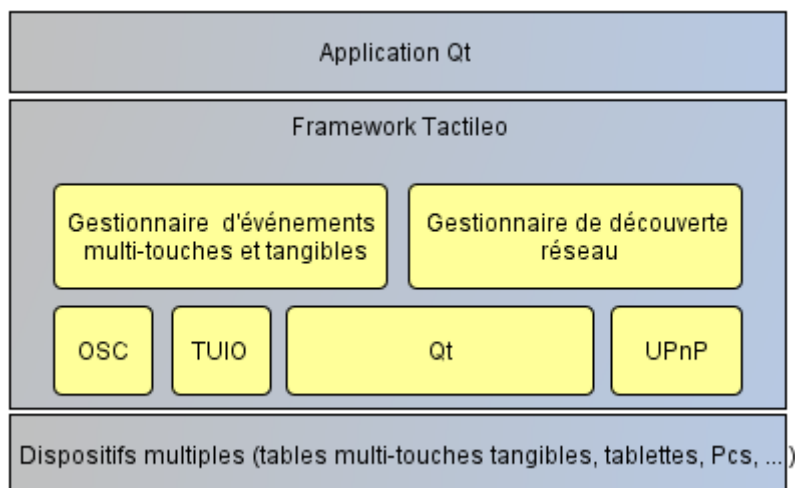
Application Qt

Framework Tactileo

Gestionnaire d'événements multi-touches et tangibles

Gestionnaire de découverte réseau

OSC

TUIO

Qt

UPnP

Dispositifs multiples (tables multi-touches tangibles, tablettes, Pcs, ...)